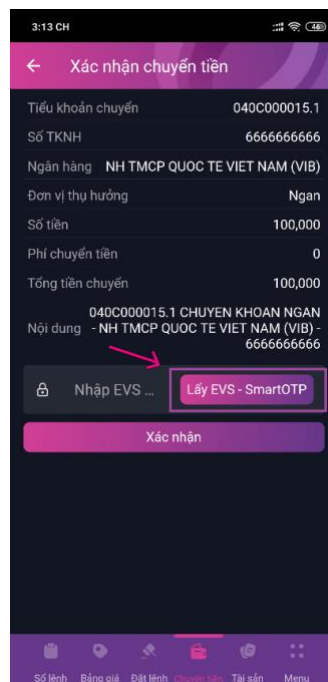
3:13 CH

Xác nhận chuyển tiền

Tiểu khoản chuyển 040C000015.1

Số TKNH 6666666666

Ngân hàng NH TMCP QUOC TE VIET NAM (VIB)

Đơn vị thụ hưởng Ngan

Số tiền 100,000

Phí chuyển tiền 0

Tổng tiền chuyển 100,000

Nội dung 040C000015.1 CHUYEN KHOAN NGAN - NH TMCP QUOC TE VIET NAM (VIB) - 6666666666

Nhập EVS ...

Lấy EVS - SmartOTP

Xác nhận

Sổ lệnh Bảng giá Đặt lệnh Chuyển tiền Tài sản Menu